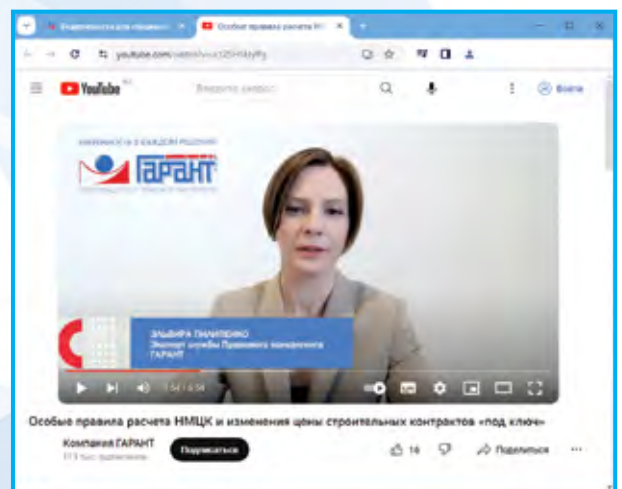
Особые правила расчета НМ

youtube.com/watch?v=

YouTube

Введите запрос

Войти

ГАРАНТ

ЭЛЬВИРА ПИЛИПЕНКО
Эксперт службы Правового консалтинга
ГАРАНТ

1:51 / 6:58

Особые правила расчета НМЦК и изменения цены строительных контрактов «под ключ»

Компания ГАРАНТ
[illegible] тыс. подписчиков

Подписаться

16

Поделиться